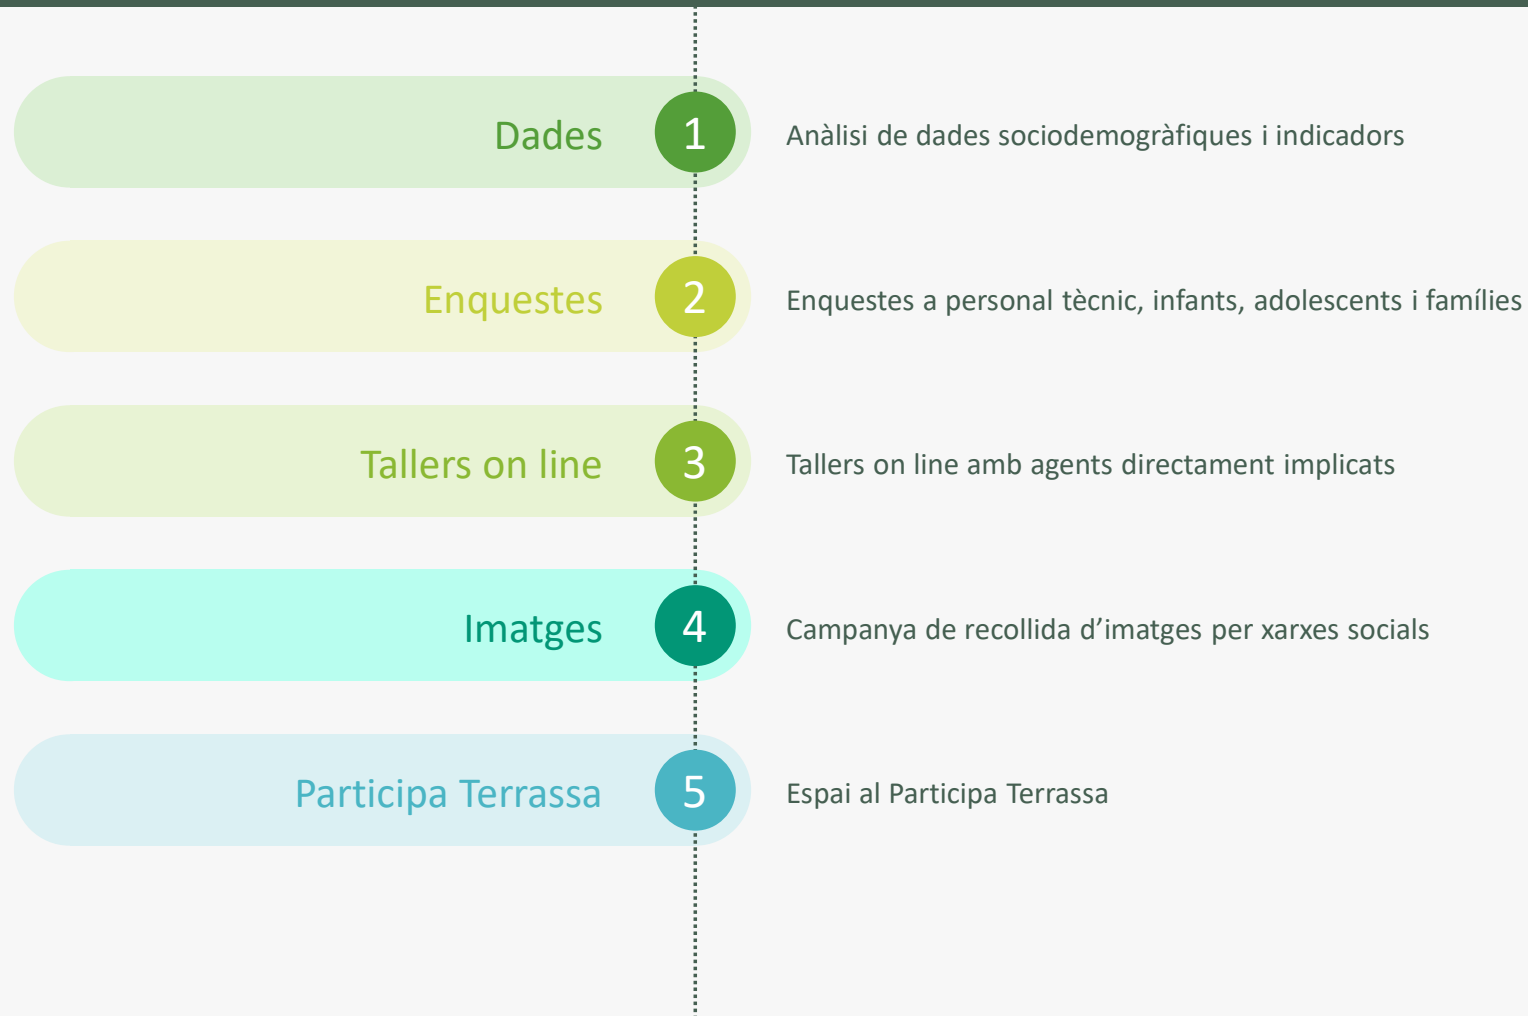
Dades 1 Anàlisi de dades sociodemogràfiques i indicadors

Enquestes 2 Enquestes a personal tècnic, infants, adolescents i famílies

Tallers on line 3 Tallers on line amb agents directament implicats

Imatges 4 Campanya de recollida d'imatges per xarxes socials

Participa Terrassa 5 Espai al Participa Terrassa